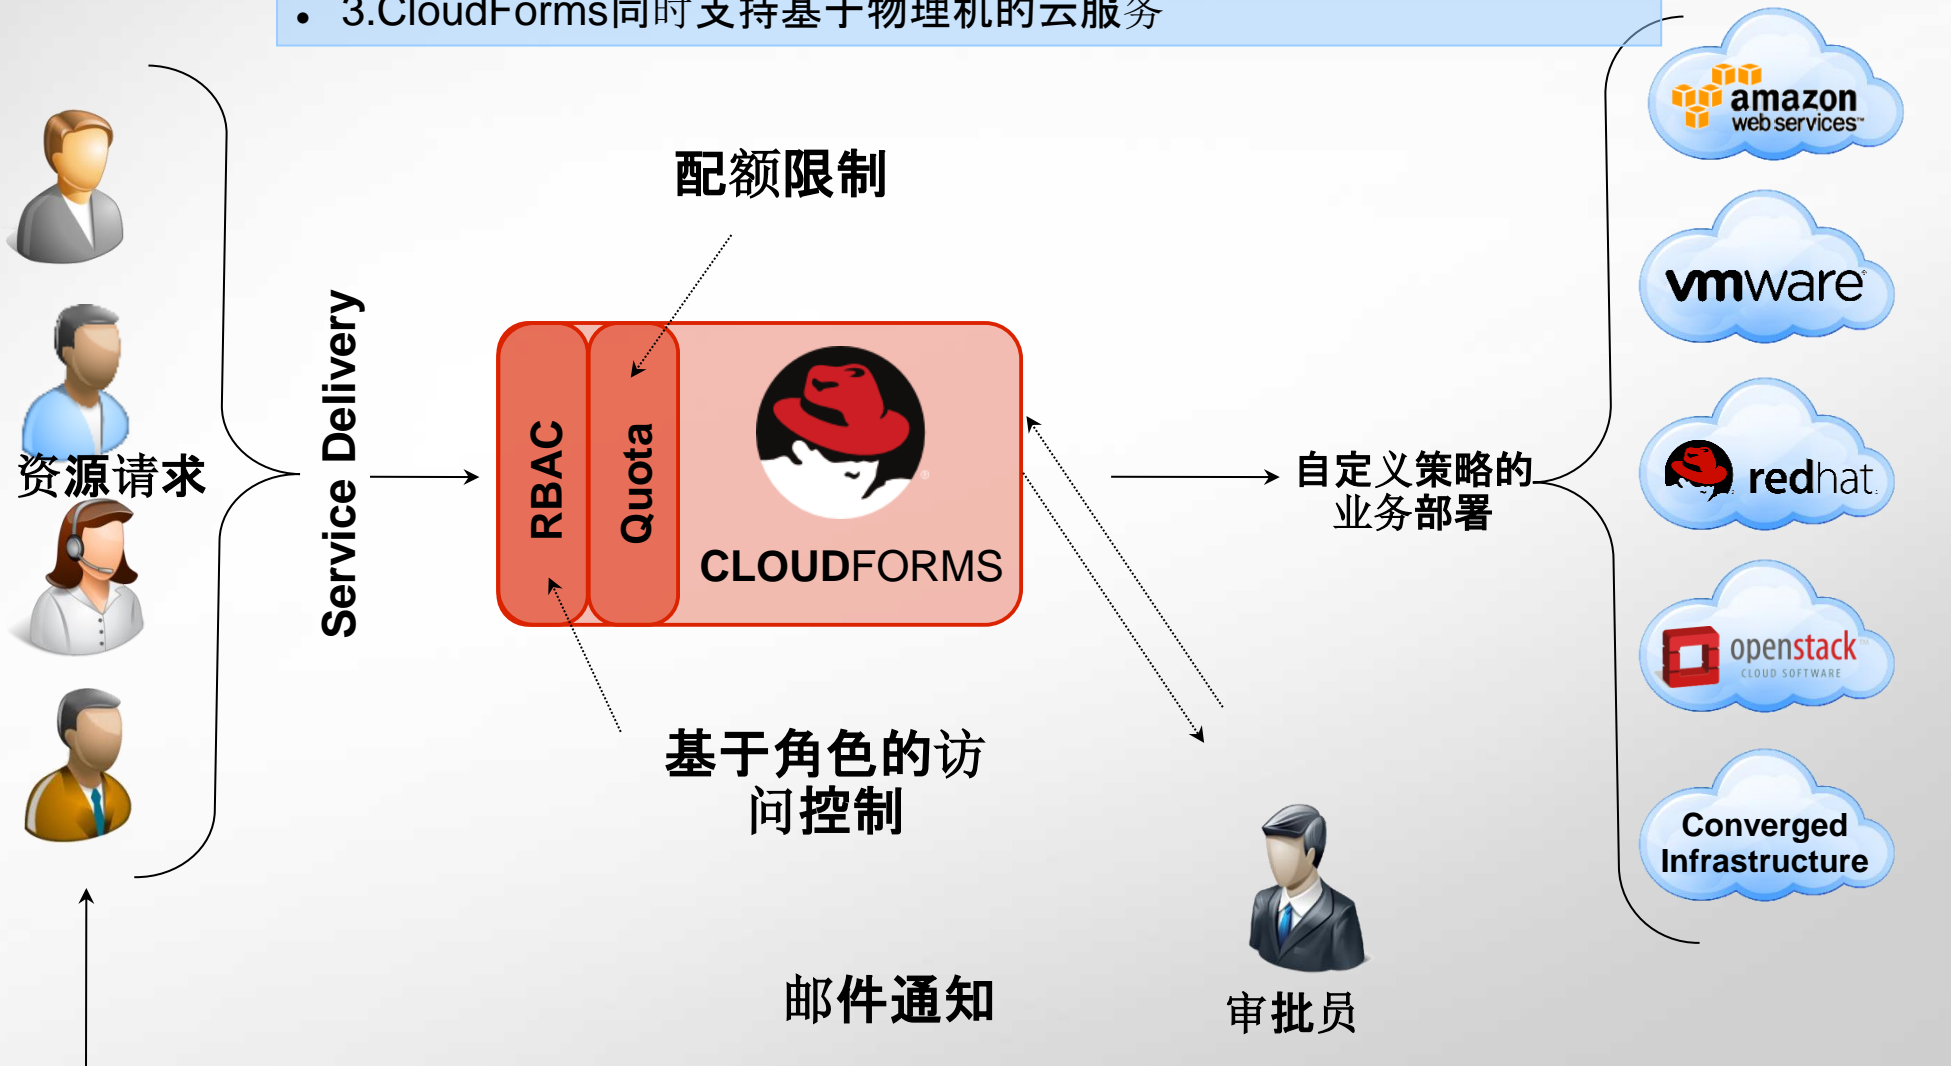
• 3.CloudForms同时支持基于物理机的云服务

配额限制

资源请求

Service Delivery

RBAC

Quota

CLOUDFORMS

自定义策略的业务部署

基于角色的访问控制

邮件通知

审批员

amazon web services

vmware

redhat.

openstack CLOUD SOFTWARE

Converged Infrastructure